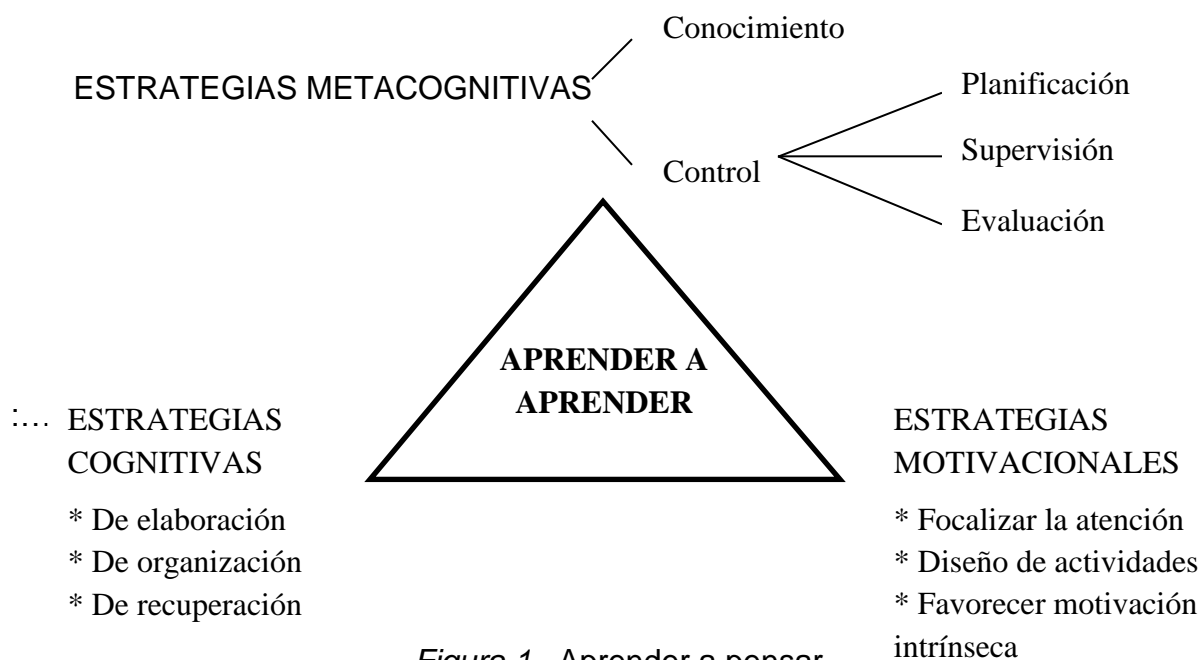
ESTRATEGIAS METACOGNITIVAS

Conocimiento

Control

Planificación

Supervisión

Evaluación

APRENDER A APRENDER

:... ESTRATEGIAS COGNITIVAS

* De elaboración
* De organización
* De recuperación

ESTRATEGIAS MOTIVACIONALES

* Focalizar la atención
* Diseño de actividades
* Favorecer motivación intrínseca

*Figura 1.* Aprender a pensar